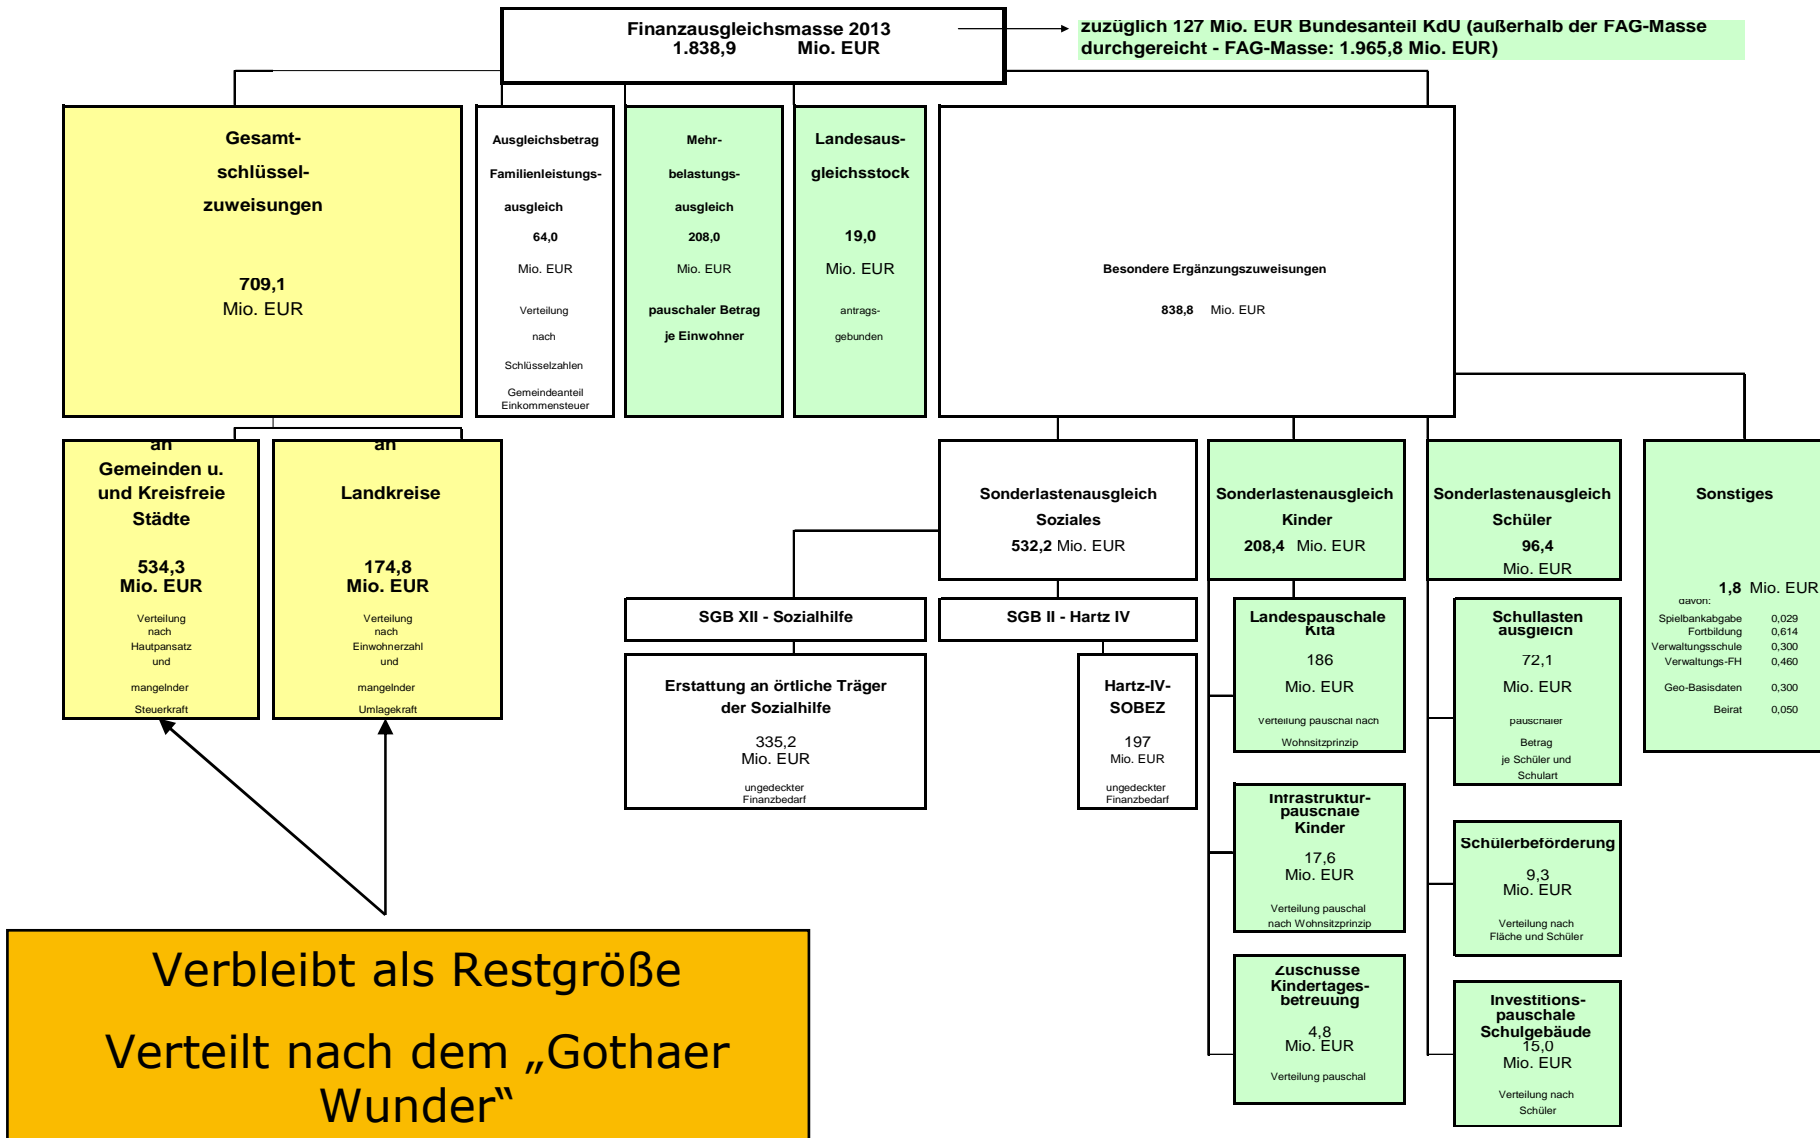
Finanzausgleichsmasse 2013
1.838,9 Mio. EUR

zuzüglich 127 Mio. EUR Bundesanteil KdU (außerhalb der FAG-Masse durchgereicht - FAG-Masse: 1.965,8 Mio. EUR)

Gesamtschlüsselzuweisungen
709,1
Mio. EUR

Ausgleichsbetrag Familienleistungsausgleich
64,0
Mio. EUR
Verteilung nach Schlüsselzahlen
Gemeindeanteil Einkommensteuer

Mehrbelastungsausgleich
208,0
Mio. EUR
pauschaler Betrag je Einwohner

Landesausgleichsstock
19,0
Mio. EUR
antragsgebunden

Besondere Ergänzungszuweisungen
838,8 Mio. EUR

an Gemeinden u. und Kreisfreie Städte
534,3
Mio. EUR
Verteilung nach Hautpansatz und mangelnder Steuerkraft

an Landkreise
174,8
Mio. EUR
Verteilung nach Einwohnerzahl und mangelnder Umlagekraft

Sonderlastenausgleich Soziales
532,2 Mio. EUR

Sonderlastenausgleich Kinder
208,4 Mio. EUR

Sonderlastenausgleich Schüler
96,4
Mio. EUR

Sonstiges
1,8 Mio. EUR
davon:
| | |
|---|---|
| Spielbankabgabe | 0,029 |
| Fortbildung | 0,614 |
| Verwaltungsschule | 0,300 |
| Verwaltungs-FH | 0,460 |
| Geo-Basisdaten | 0,300 |
| Beirat | 0,050 |

SGB XII - Sozialhilfe

SGB II - Hartz IV

Erstattung an örtliche Träger der Sozialhilfe
335,2
Mio. EUR
ungedeckter Finanzbedarf

Hartz-IV-SOBEZ
197
Mio. EUR
ungedeckter Finanzbedarf

Landespauschale Kita
186
Mio. EUR
Verteilung pauschal nach Wohnsitzprinzip

Infrastrukturpauschale Kinder
17,6
Mio. EUR
Verteilung pauschal nach Wohnsitzprinzip

Zuschüsse Kindertagesbetreuung
4,8
Mio. EUR
Verteilung pauschal

Schullastenausgleich
72,1
Mio. EUR
pauschaler Betrag je Schüler und Schulart

Schülerbeförderung
9,3
Mio. EUR
Verteilung nach Fläche und Schüler

Investitionspauschale Schulgebäude
15,0
Mio. EUR
Verteilung nach Schüler

Verbleibt als Restgröße
Verteilt nach dem „Gothaer Wunder"